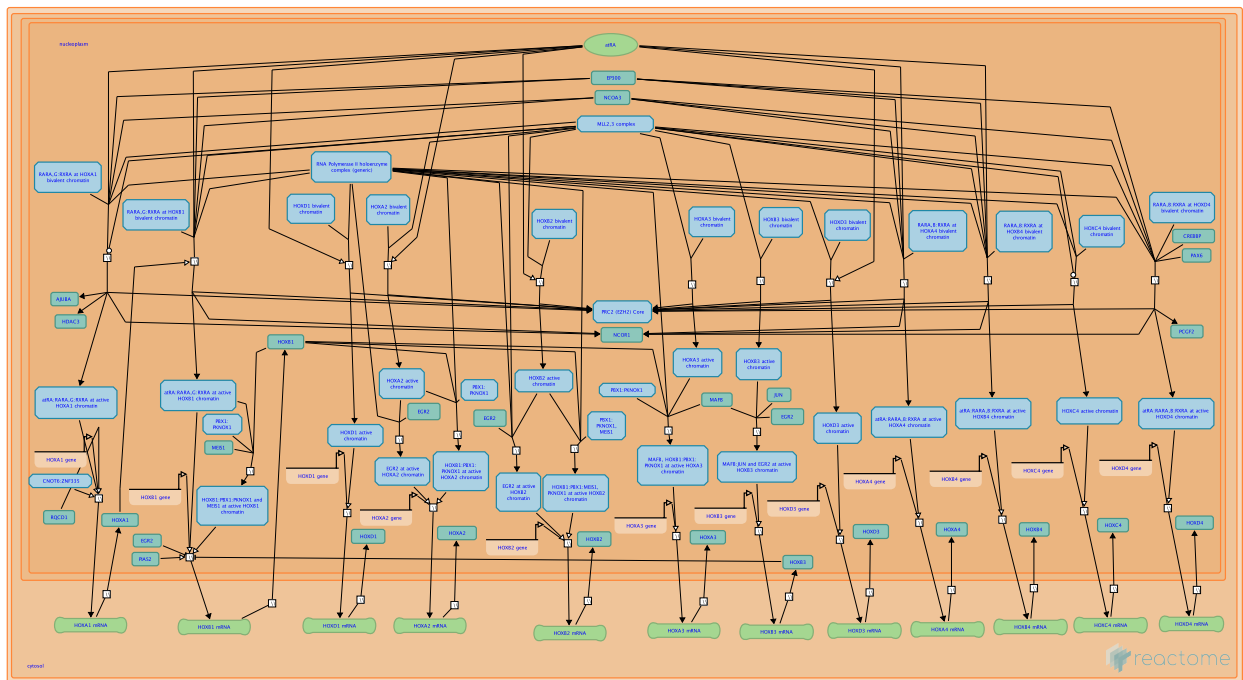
nucleoplasm

atRA

EP300

NCOA3

MLL2,3 complex

RARA,G:RXRA at HOXA1 bivalent chromatin

RNA Polymerase II holoenzyme complex (generic)

RARA,G:RXRA at HOXB1 bivalent chromatin

HOXD1 bivalent chromatin

HOXA2 bivalent chromatin

HOXB2 bivalent chromatin

HOXA3 bivalent chromatin

HOXB3 bivalent chromatin

HOXD3 bivalent chromatin

RARA,B:RXRA at HOXA4 bivalent chromatin

RARA,B:RXRA at HOXB4 bivalent chromatin

HOXC4 bivalent chromatin

RARA,B:RXRA at HOXD4 bivalent chromatin

CREBBP

PAX6

AJUBA

HDAC3

PRC2 (EZH2) Core

NCOR1

PCGF2

HOXB1

atRA:RARA,G:RXRA at active HOXA1 chromatin

atRA:RARA,G:RXRA at active HOXB1 chromatin

PBX1:PKNOX1

MEIS1

HOXA1 gene

CNOT6:ZNF335

RQCD1

HOXA1

HOXB1 gene

HOXB1:PBX1:PKNOX1 and MEIS1 at active HOXB1 chromatin

EGR2

PAX2

HOXD1 active chromatin

HOXD1 gene

HOXD1

HOXA2 active chromatin

EGR2

EGR2 at active HOXA2 chromatin

HOXB1:PBX1:PKNOX1 at active HOXA2 chromatin

PBX1:PKNOX1

HOXA2 gene

HOXA2

HOXB2 active chromatin

EGR2

EGR2 at active HOXB2 chromatin

PBX1:PKNOX1, MEIS1

HOXB1:PBX1:MEIS1, PKNOX1 at active HOXB2 chromatin

HOXB2 gene

HOXB2

PBX1:PKNOX1

HOXA3 active chromatin

MAFB

MAFB, HOXB1:PBX1:PKNOX1 at active HOXA3 chromatin

HOXA3 gene

HOXA3

HOXB3 active chromatin

JUN

EGR2

MAFB:JUN and EGR2 at active HOXB3 chromatin

HOXB3 gene

HOXB3

HOXD3 active chromatin

HOXD3 gene

HOXD3

atRA:RARA,B:RXRA at active HOXA4 chromatin

HOXA4 gene

HOXA4

atRA:RARA,B:RXRA at active HOXB4 chromatin

HOXB4 gene

HOXB4

HOXC4 active chromatin

HOXC4 gene

HOXC4

atRA:RARA,B:RXRA at active HOXD4 chromatin

HOXD4 gene

HOXD4

HOXA1 mRNA

HOXB1 mRNA

HOXD1 mRNA

HOXA2 mRNA

HOXB2 mRNA

HOXA3 mRNA

HOXB3 mRNA

HOXD3 mRNA

HOXA4 mRNA

HOXB4 mRNA

HOXC4 mRNA

HOXD4 mRNA

cytosol

reactome